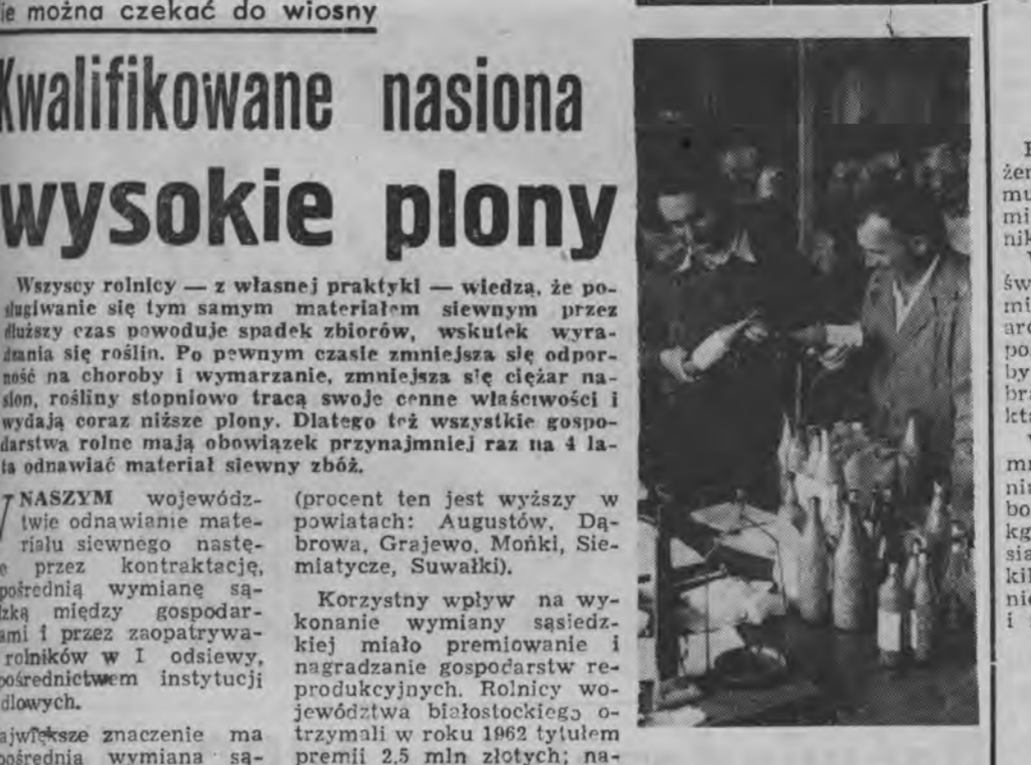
ie można czekać do wiosny

Kwalifikowane nasiona

wysokie plony

Wszyscy rolnicy — z własnej praktyki — wiedzą, że posługiwanie się tym samym materiałem siewnym przez dłuższy czas powoduje spadek zbiorów, wskutek wyradzania się roślin. Po pewnym czasie zmniejsza się odporność na choroby i wymarzanie, zmniejsza się ciężar nasion, rośliny stopniowo tracą swoje cenne właściwości i wydają coraz niższe plony. Dlatego też wszystkie gospodarstwa rolne mają obowiązek przynajmniej raz na 4 lata odnawiać materiał siewny zbóż.

NASZYM województwie odnawianie materiału siewnego następuje przez kontraktację, pośrednią wymianę sąsiedzką między gospodarstwami i przez zaopatrywanie rolników w I odsiewy, pośrednictwem instytucji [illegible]dlowych.

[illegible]ajwiększe znaczenie ma pośrednia wymiana są-

(procent ten jest wyższy w powiatach: Augustów, Dąbrowa, Grajewo, Mońki, Siemiatycze, Suwałki).

Korzystny wpływ na wykonanie wymiany sąsiedzkiej miało premiowanie i nagradzanie gospodarstw reprodukcyjnych. Rolnicy województwa białostockiego otrzymali w roku 1962 tytułem premii 2,5 mln złotych; na-

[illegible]
żen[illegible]
mu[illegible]
mi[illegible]
nik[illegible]

św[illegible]
mi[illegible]
arc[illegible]
po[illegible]
by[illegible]
bra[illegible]
kts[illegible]

m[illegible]
ni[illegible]
bo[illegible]
kg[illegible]
sia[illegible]
kil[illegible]
nie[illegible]
i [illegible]